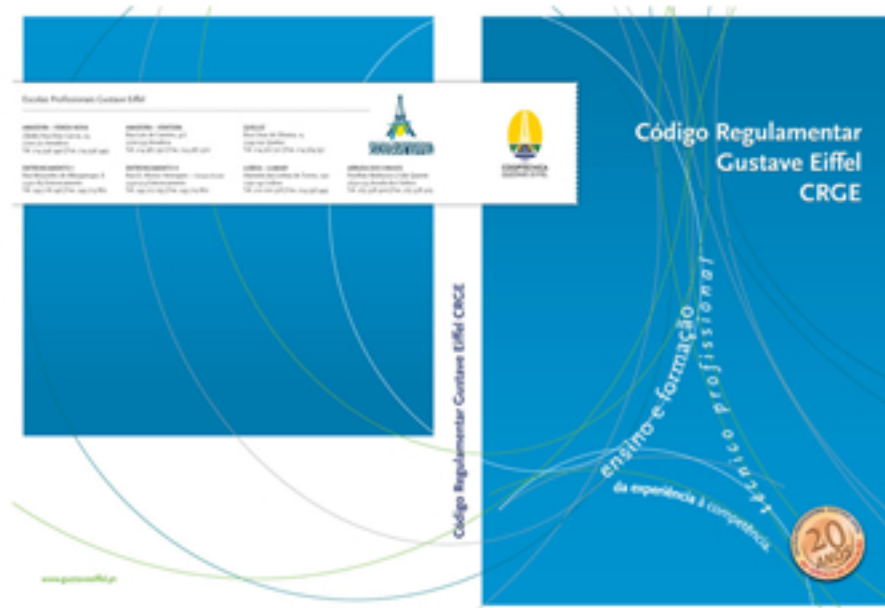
Escolas Profissionais Gustave Eiffel

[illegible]

Código Regulamentar Gustave Eiffel CRGE

Código Regulamentar Gustave Eiffel CRGE

ensino e formação

técnico profissional

da experiência à competência

20 ANOS

www.gustaveeiffel.pt